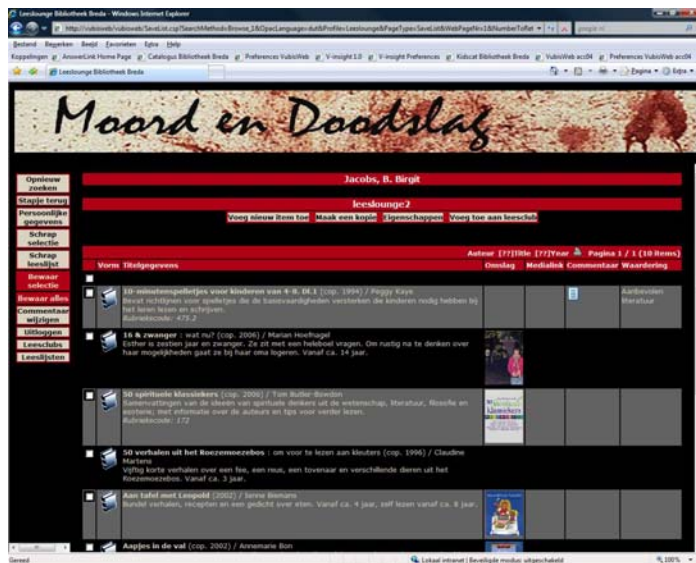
Leeslounge Bibliotheek Breda - Windows Internet Explorer

http://vubisweb/vubisweb/SaveList.csp?SearchMethod=Browse_1&OpacLanguage=dut&Profile=Leeslounge&PageType=SaveList&WebPageNr=1&NumberToRet

Bestand Bewerken Beeld Favorieten Extra Help

Koppelingen AnswerLink Home Page Catalogus Bibliotheek Breda Preferences VubisWeb V-insight 3.0 V-insight Preferences Kidscat Bibliotheek Breda VubisWeb acc04 Preferences VubisWeb acc04

Leeslounge Bibliotheek Breda

Pagina Extra

Moord en Doodslag

Opnieuw zoeken
Stapje terug
Persoonlijke gegevens
Schrap selectie
Schrap leeslijst
Bewaar selectie
Bewaar alles
Commentaar wijzigen
Uitloggen
Leesclubs
Leeslijsten

Jacobs, B. Birgit

leeslounge2

Voeg nieuw item toe Maak een kopie Eigenschappen Voeg toe aan leesclub

Auteur [??]Title [??]Year Pagina 1 / 1 (10 Items)

| | Vorm | Titelgegevens | Omslag | Medialink | Commentaar | Waardering |
|---|---|---|---|---|---|---|
| | | 10-minutenspelletjes voor kinderen van 4-8. Dl.1 (cop. 1994) / Peggy Kaye Bevat richtlijnen voor spelletjes die de basisvaardigheden versterken die kinderen nodig hebben bij het leren lezen en schrijven. Rubriekcode: 475.2 | | | | Aanbevolen literatuur |
| | | 16 & zwanger : wat nu? (cop. 2006) / Marian Hoefnagel Esther is zestien jaar en zwanger. Ze zit met een heleboel vragen. Om rustig na te denken over haar mogelijkheden gaat ze bij haar oma logeren. Vanaf ca. 14 jaar. | | | | |
| | | 50 spirituele klassiekers (cop. 2006) / Tom Butler-Bowdon Samenvattingen van de ideeën van spirituele denkers uit de wetenschap, literatuur, filosofie en esoterie; met informatie over de auteurs en tips voor verder lezen. Rubriekcode: 172 | | | | |
| | | 50 verhalen uit het Roezemoezebos : om voor te lezen aan kleuters (cop. 1996) / Claudine Martens Vijftig korte verhalen over een fee, een reus, een tovenaar en verschillende dieren uit het Roezemoezebos. Vanaf ca. 3 jaar. | | | | |
| | | Aan tafel met Leopold (2002) / Senne Biemans Bundel verhalen, recepten en een gedicht over eten. Vanaf ca. 4 jaar, zelf lezen vanaf ca. 8 jaar. | | | | |
| | | Aapjes in de val (cop. 2002) / Annemarie Bon | | | | |

Gereed

Lokaal intranet | Beveiligde modus: uitgeschakeld

100%